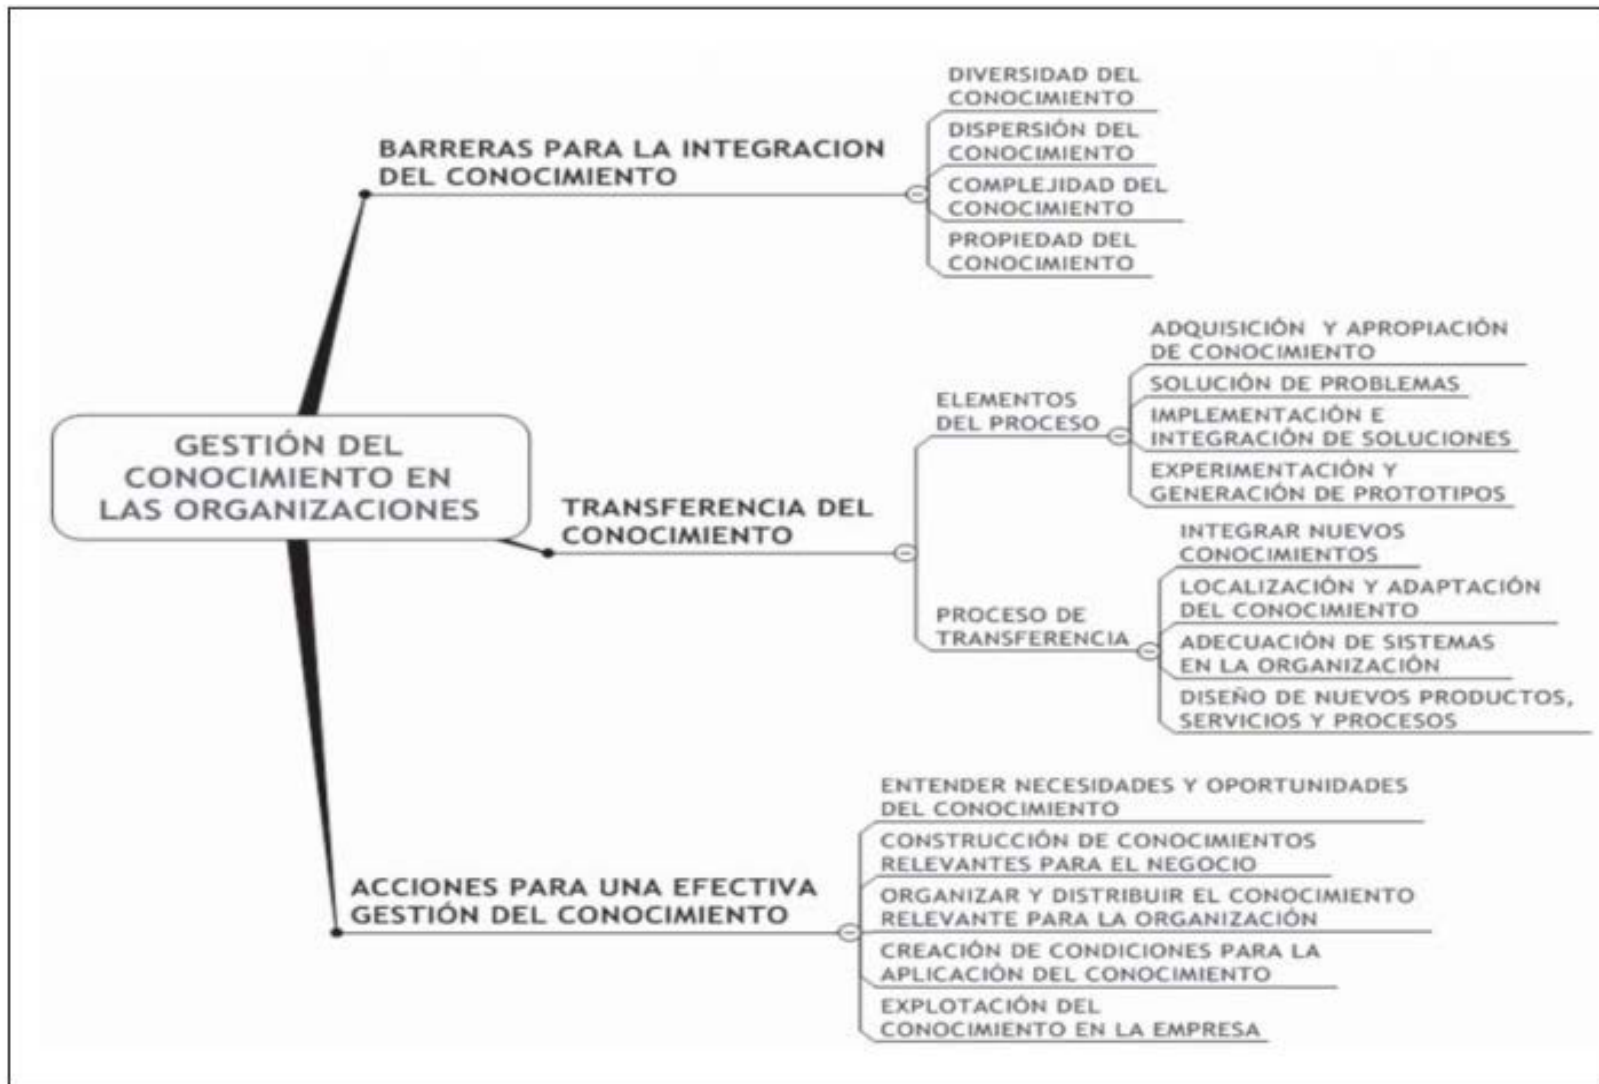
GESTIÓN DEL CONOCIMIENTO EN LAS ORGANIZACIONES

BARRERAS PARA LA INTEGRACION DEL CONOCIMIENTO

DIVERSIDAD DEL CONOCIMIENTO

DISPERSIÓN DEL CONOCIMIENTO

COMPLEJIDAD DEL CONOCIMIENTO

PROPIEDAD DEL CONOCIMIENTO

TRANSFERENCIA DEL CONOCIMIENTO

ELEMENTOS DEL PROCESO

ADQUISICIÓN Y APROPIACIÓN DE CONOCIMIENTO

SOLUCIÓN DE PROBLEMAS

IMPLEMENTACIÓN E INTEGRACIÓN DE SOLUCIONES

EXPERIMENTACIÓN Y GENERACIÓN DE PROTOTIPOS

PROCESO DE TRANSFERENCIA

INTEGRAR NUEVOS CONOCIMIENTOS

LOCALIZACIÓN Y ADAPTACIÓN DEL CONOCIMIENTO

ADECUACIÓN DE SISTEMAS EN LA ORGANIZACIÓN

DISEÑO DE NUEVOS PRODUCTOS, SERVICIOS Y PROCESOS

ACCIONES PARA UNA EFECTIVA GESTIÓN DEL CONOCIMIENTO

ENTENDER NECESIDADES Y OPORTUNIDADES DEL CONOCIMIENTO

CONSTRUCCIÓN DE CONOCIMIENTOS RELEVANTES PARA EL NEGOCIO

ORGANIZAR Y DISTRIBUIR EL CONOCIMIENTO RELEVANTE PARA LA ORGANIZACIÓN

CREACIÓN DE CONDICIONES PARA LA APLICACIÓN DEL CONOCIMIENTO

EXPLOTACIÓN DEL CONOCIMIENTO EN LA EMPRESA